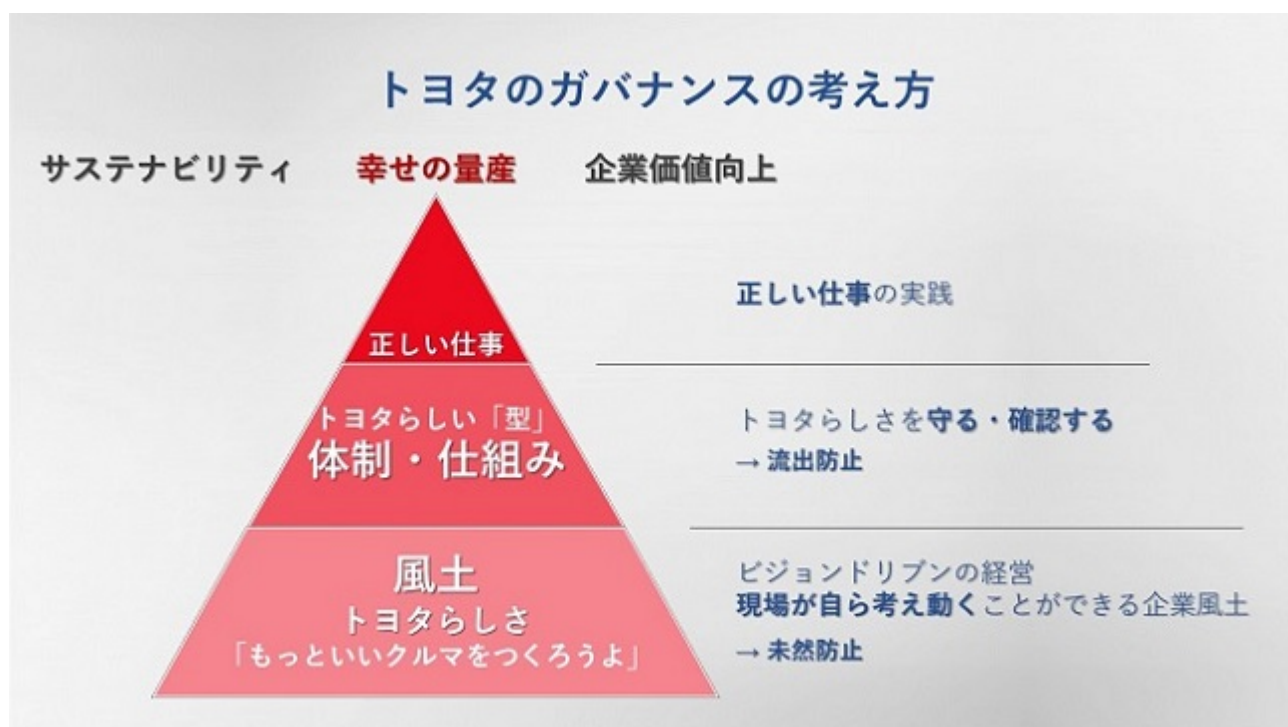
トヨタのガバナンスの考え方

サステナビリティ　幸せの量産　企業価値向上

正しい仕事

トヨタらしい「型」
体制・仕組み

風土
トヨタらしさ
「もっといいクルマをつくろうよ」

正しい仕事の実践

トヨタらしさを守る・確認する
→ 流出防止

ビジョンドリブンの経営
現場が自ら考え動くことができる企業風土
→ 未然防止